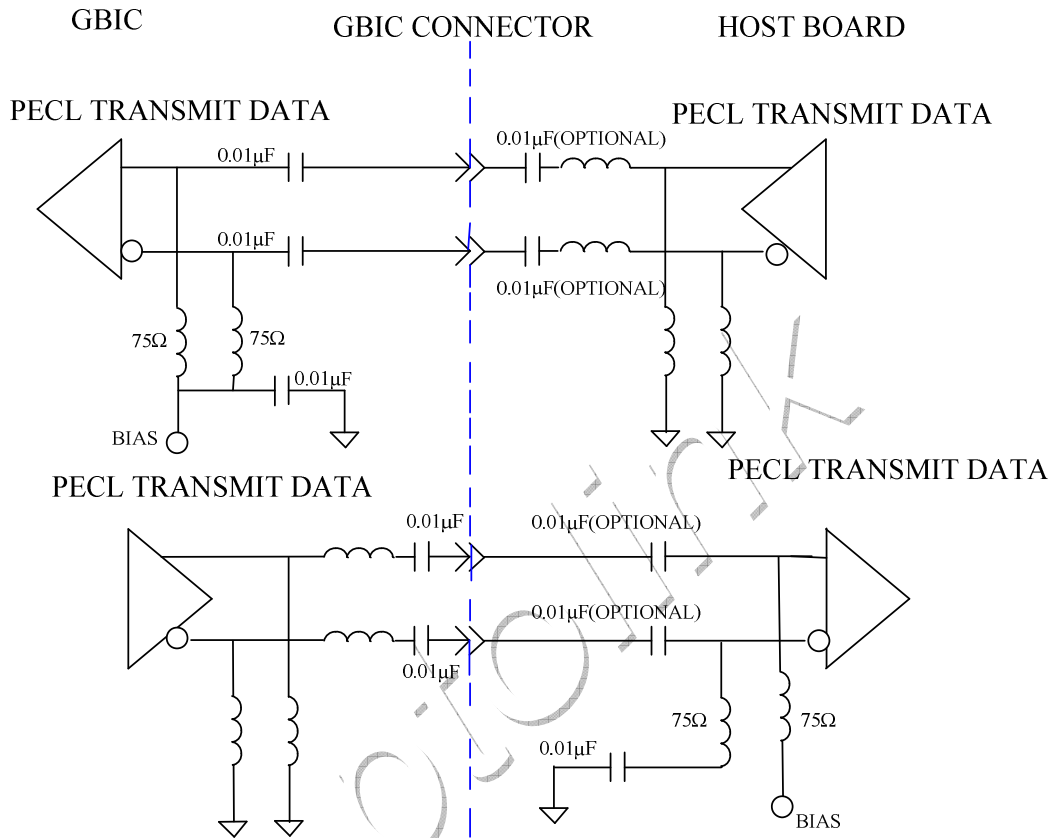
GBIC

GBIC CONNECTOR

HOST BOARD

PECL TRANSMIT DATA

PECL TRANSMIT DATA

0.01μF

0.01μF(OPTIONAL)

0.01μF

0.01μF(OPTIONAL)

75Ω

75Ω

0.01μF

BIAS

PECL TRANSMIT DATA

PECL TRANSMIT DATA

0.01μF

0.01μF(OPTIONAL)

0.01μF(OPTIONAL)

0.01μF

75Ω

75Ω

0.01μF

BIAS